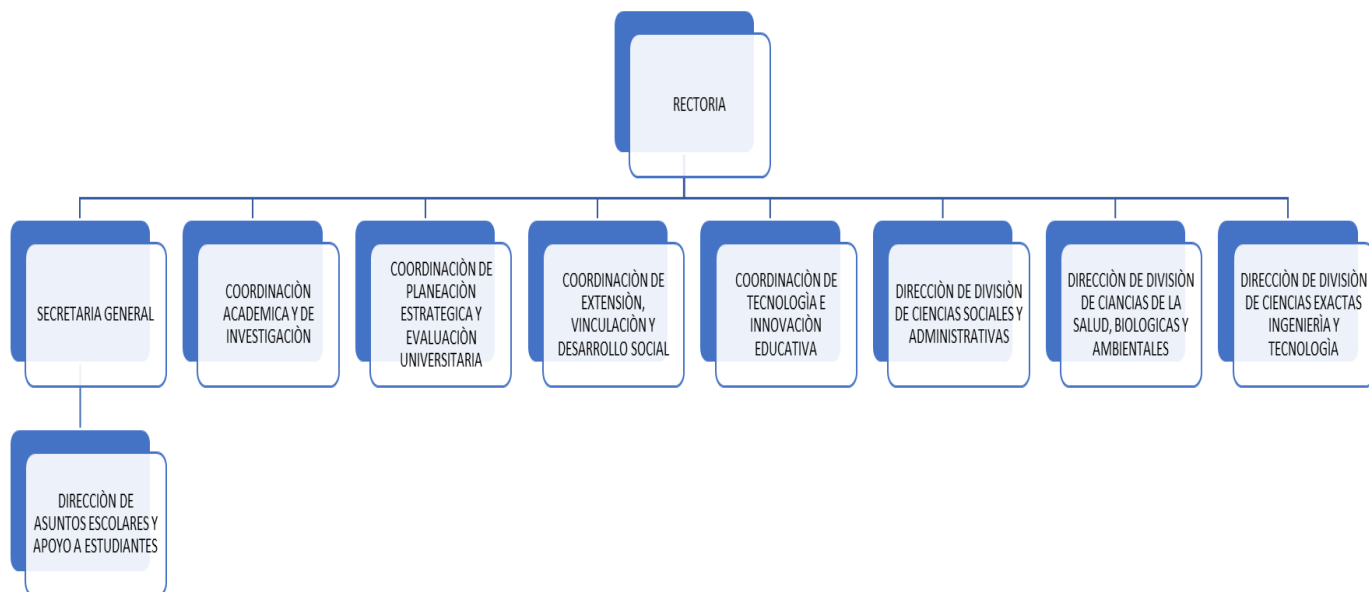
RECTORIA

SECRETARIA GENERAL

COORDINACIÒN ACADEMICA Y DE INVESTIGACIÒN

COORDINACIÒN DE PLANEACIÒN ESTRATEGICA Y EVALUACIÒN UNIVERSITARIA

COORDINACIÒN DE EXTENSIÒN, VINCULACIÒN Y DESARROLLO SOCIAL

COORDINACIÒN DE TECNOLOGÌA E INNOVACIÒN EDUCATIVA

DIRECCIÒN DE DIVISIÒN DE CIENCIAS SOCIALES Y ADMINISTRATIVAS

DIRECCIÒN DE DIVISÌON DE CIANCIAS DE LA SALUD, BIOLOGICAS Y AMBIENTALES

DIRECCIÒN DE DIVISIÒ DE CIENCIAS EXACTAS INGENIERÌA Y TECNOLOGÌA

DIRECCIÒN DE ASUNTOS ESCOLARES Y APOYO A ESTUDIANTES